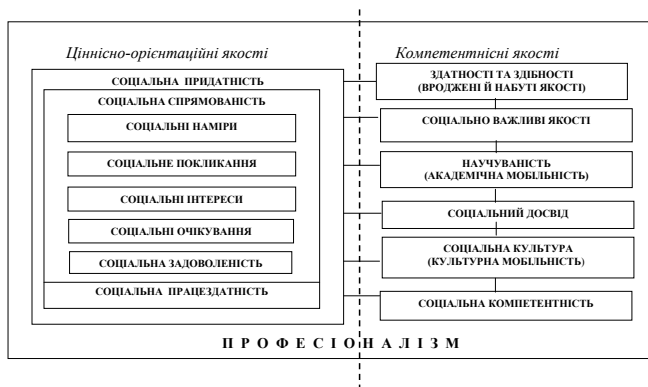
Ціннісно-орієнтаційні якості

СОЦІАЛЬНА ПРИДАТНІСТЬ

СОЦІАЛЬНА СПРЯМОВАНІСТЬ

СОЦІАЛЬНІ НАМІРИ

СОЦІАЛЬНЕ ПОКЛИКАННЯ

СОЦІАЛЬНІ ІНТЕРЕСИ

СОЦІАЛЬНІ ОЧІКУВАННЯ

СОЦІАЛЬНА ЗАДОВОЛЕНІСТЬ

СОЦІАЛЬНА ПРАЦЕЗДАТНІСТЬ

Компетентнісні якості

ЗДАТНОСТІ ТА ЗДІБНОСТІ (ВРОДЖЕНІ Й НАБУТІ ЯКОСТІ)

СОЦІАЛЬНО ВАЖЛИВІ ЯКОСТІ

НАУЧУВАНІСТЬ (АКАДЕМІЧНА МОБІЛЬНІСТЬ)

СОЦІАЛЬНИЙ ДОСВІД

СОЦІАЛЬНА КУЛЬТУРА (КУЛЬТУРНА МОБІЛЬНІСТЬ)

СОЦІАЛЬНА КОМПЕТЕНТНІСТЬ

П Р О Ф Е С І О Н А Л І З М